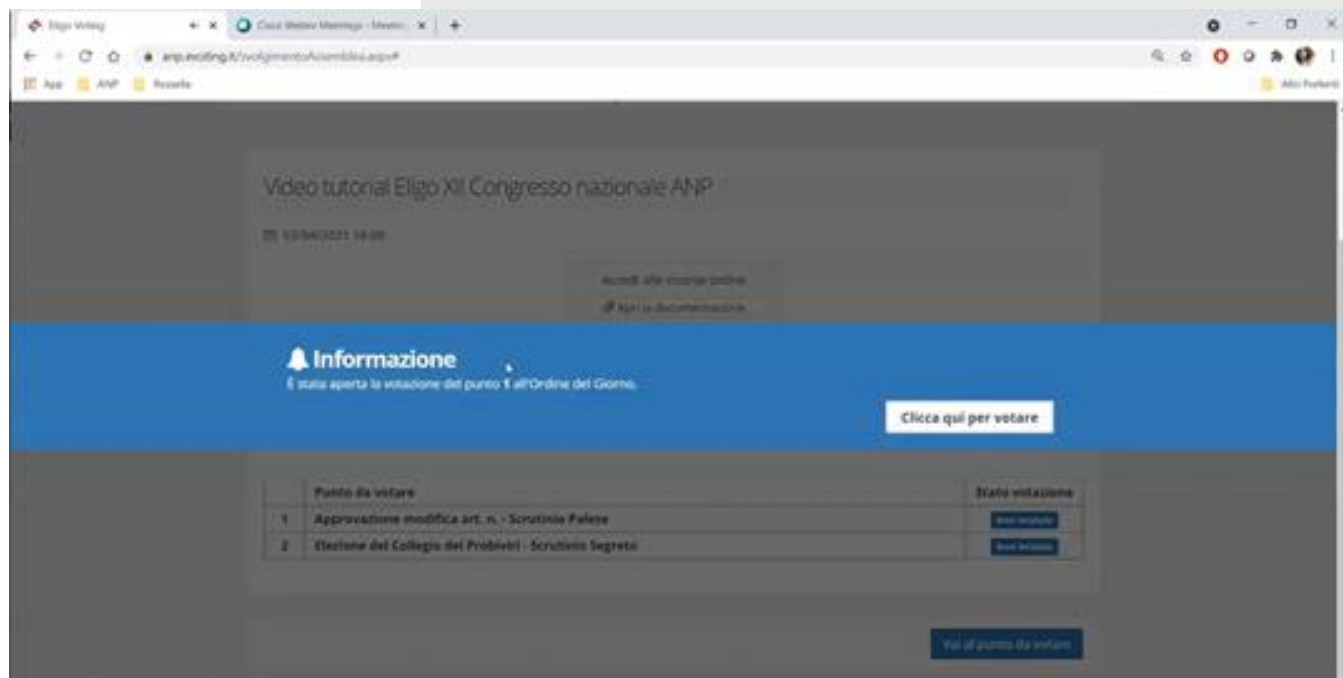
Eligo Voting
Cisco Webex Meetings - Meeti...
anp.evoting.it/svolgimentoAssemblea.aspx#
App ANP Rosella
Altri Preferiti

Video tutorial Eligo XII Congresso nazionale ANP

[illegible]

Accedi alle riunioni online
Apri la documentazione

Informazione
È stata aperta la votazione del punto 1 all'Ordine del Giorno.

Clicca qui per votare

| | Punto da votare | Stato votazione |
|---|---|---|
| 1 | Approvazione modifica art. n. - Scrutinio Palese | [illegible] |
| 2 | Elezione del Collegio dei Probiviri - Scrutinio Segreto | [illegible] |

Vai al punto da votare